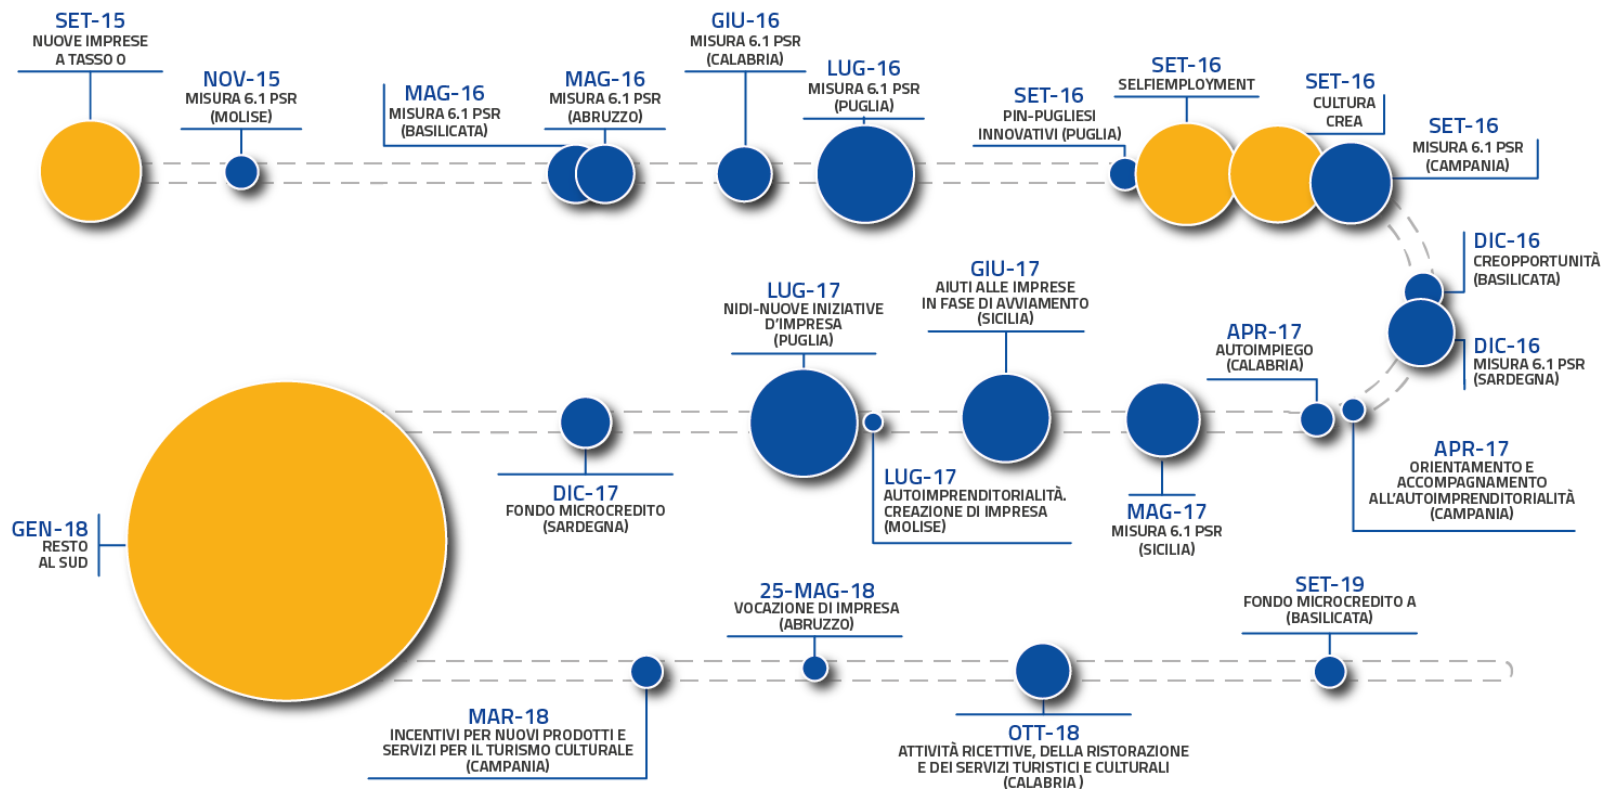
SET-15
NUOVE IMPRESE A TASSO 0

NOV-15
MISURA 6.1 PSR (MOLISE)

MAG-16
MISURA 6.1 PSR (BASILICATA)

MAG-16
MISURA 6.1 PSR (ABRUZZO)

GIU-16
MISURA 6.1 PSR (CALABRIA)

LUG-16
MISURA 6.1 PSR (PUGLIA)

SET-16
PIN-PUGLIESI INNOVATIVI (PUGLIA)

SET-16
SELFIEMPLOYMENT

SET-16
CULTURA CREA

SET-16
MISURA 6.1 PSR (CAMPANIA)

DIC-16
CREOPPORTUNITÀ (BASILICATA)

DIC-16
MISURA 6.1 PSR (SARDEGNA)

APR-17
AUTOIMPIEGO (CALABRIA)

APR-17
ORIENTAMENTO E ACCOMPAGNAMENTO ALL'AUTOIMPRENDITORIALITÀ (CAMPANIA)

GIU-17
AIUTI ALLE IMPRESE IN FASE DI AVVIAMENTO (SICILIA)

LUG-17
NIDI-NUOVE INIZIATIVE D'IMPRESA (PUGLIA)

LUG-17
AUTOIMPRENDITORIALITÀ. CREAZIONE DI IMPRESA (MOLISE)

MAG-17
MISURA 6.1 PSR (SICILIA)

DIC-17
FONDO MICROCREDITO (SARDEGNA)

GEN-18
RESTO AL SUD

25-MAG-18
VOCAZIONE DI IMPRESA (ABRUZZO)

SET-19
FONDO MICROCREDITO A (BASILICATA)

MAR-18
INCENTIVI PER NUOVI PRODOTTI E SERVIZI PER IL TURISMO CULTURALE (CAMPANIA)

OTT-18
ATTIVITÀ RICETTIVE, DELLA RISTORAZIONE E DEI SERVIZI TURISTICI E CULTURALI (CALABRIA )